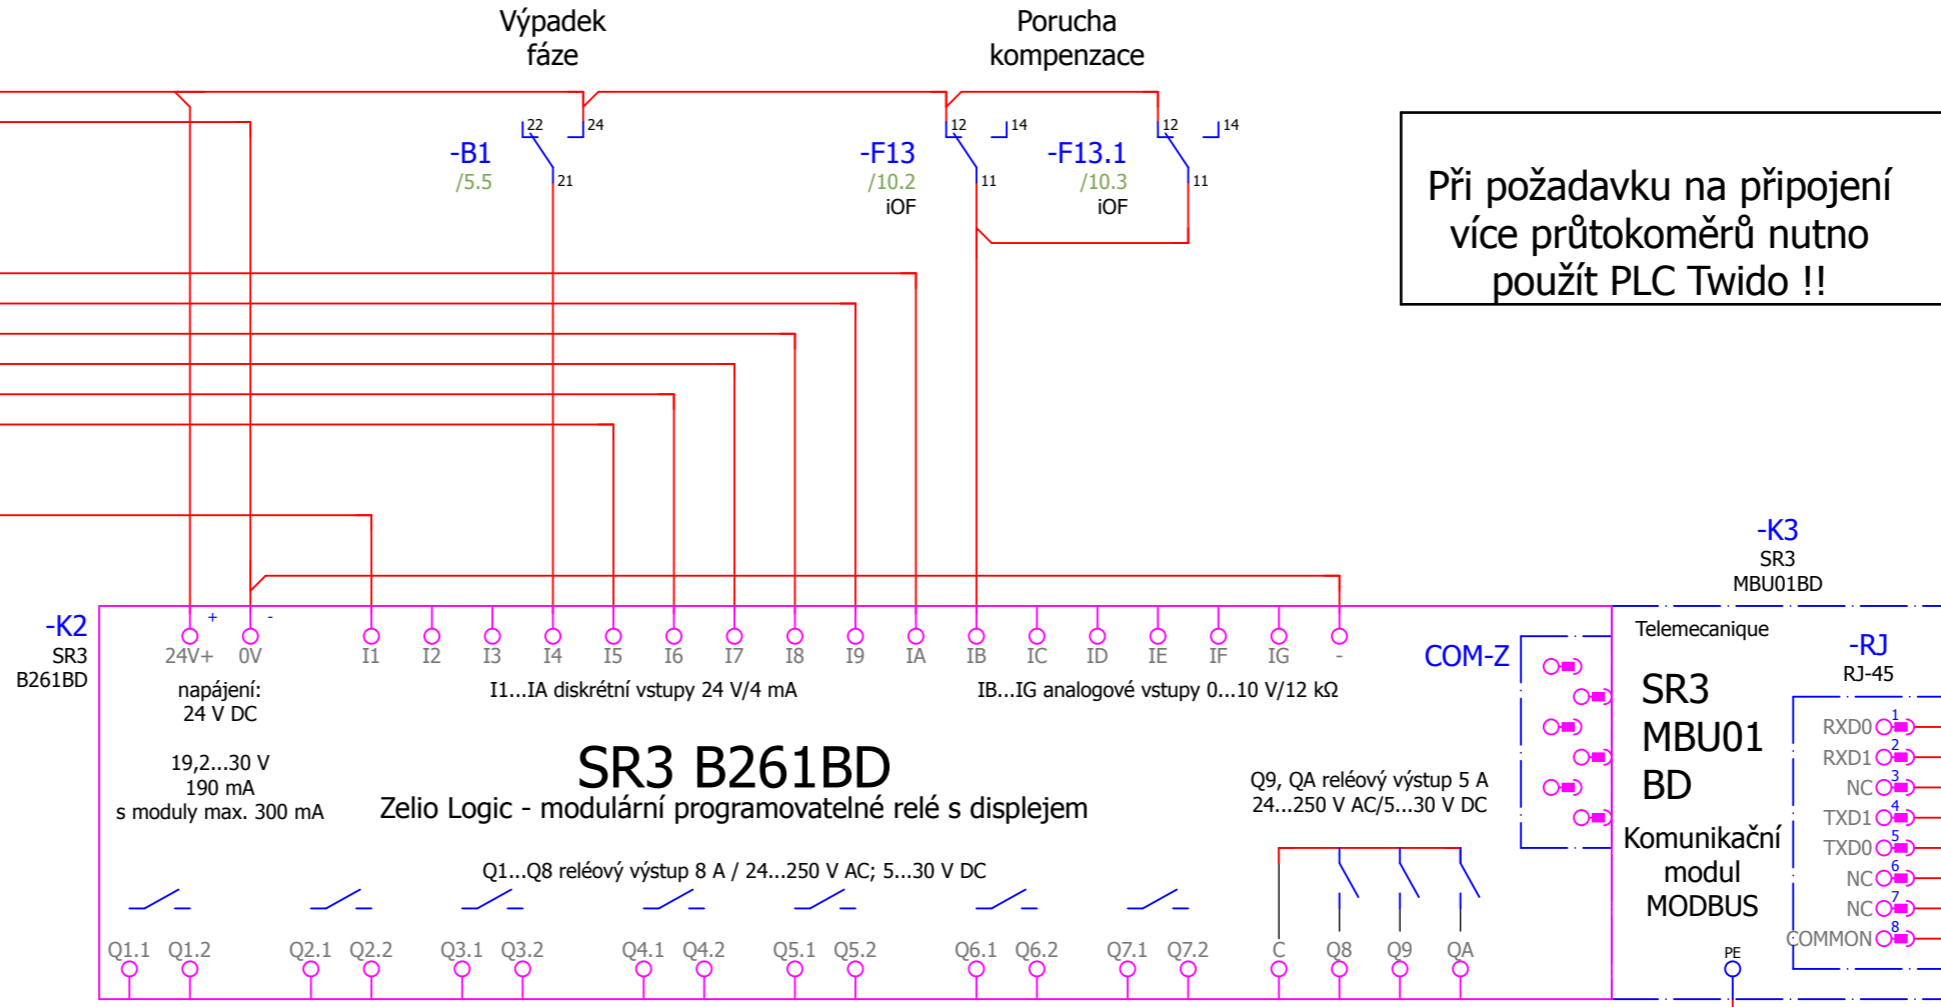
Výpadek fáze

Porucha kompenzace

22
24
-B1
/5.5
21

12
14
-F13
/10.2
iOF
11

-F13.1
/10.3
iOF
12
14
11

Při požadavku na připojení více průtokoměrů nutno použít PLC Twido !!

-K3
SR3
MBU01BD

-K2
SR3
B261BD

+
-
24V+
0V
I1
I2
I3
I4
I5
I6
I7
I8
I9
IA
IB
IC
ID
IE
IF
IG
-

napájení:
24 V DC

19,2...30 V
190 mA
s moduly max. 300 mA

I1...IA diskrétní vstupy 24 V/4 mA

IB...IG analogové vstupy 0...10 V/12 kΩ

SR3 B261BD
Zelio Logic - modulární programovatelné relé s displejem

Q9, QA reléový výstup 5 A
24...250 V AC/5...30 V DC

Q1...Q8 reléový výstup 8 A / 24...250 V AC; 5...30 V DC

Q1.1 Q1.2 Q2.1 Q2.2 Q3.1 Q3.2 Q4.1 Q4.2 Q5.1 Q5.2 Q6.1 Q6.2 Q7.1 Q7.2 C Q8 Q9 QA

COM-Z

Telemecanique
SR3
MBU01
BD
Komunikační
modul
MODBUS

-RJ
RJ-45
RXD0 1
RXD1 2
NC 3
TXD1 4
TXD0 5
NC 6
NC 7
COMMON 8

PE